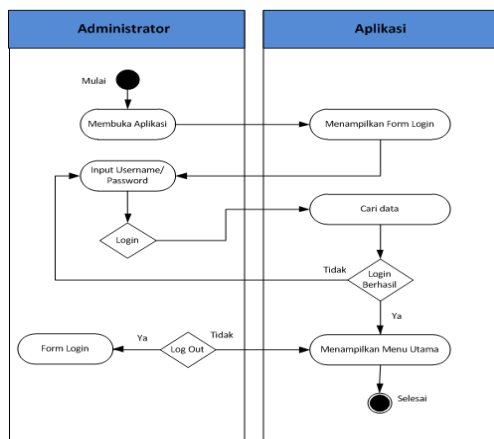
Administrator

Aplikasi

Mulai

Membuka Aplikasi

Menampilkan Form Login

Input Username/ Password

Cari data

Login

Tidak

Login Berhasil

Ya

Form Login

Ya

Log Out

Tidak

Menampilkan Menu Utama

Selesai